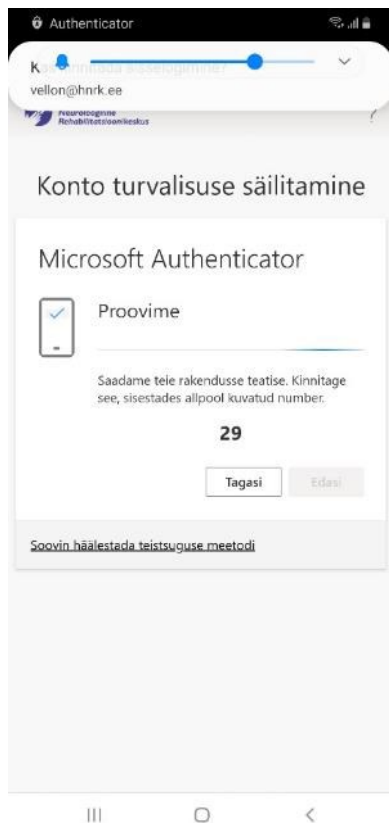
Authenticator

K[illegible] sisselogimine?
vellon@hnrk.ee

Neuroloogilise Rehabilitatsioonikeskus

Konto turvalisuse säilitamine

Microsoft Authenticator

Proovime

Saadame teie rakendusse teatise. Kinnitage see, sisestades allpool kuvatud number.

29

Tagasi
Edasi

Soovin häälestada teistsuguse meetodi